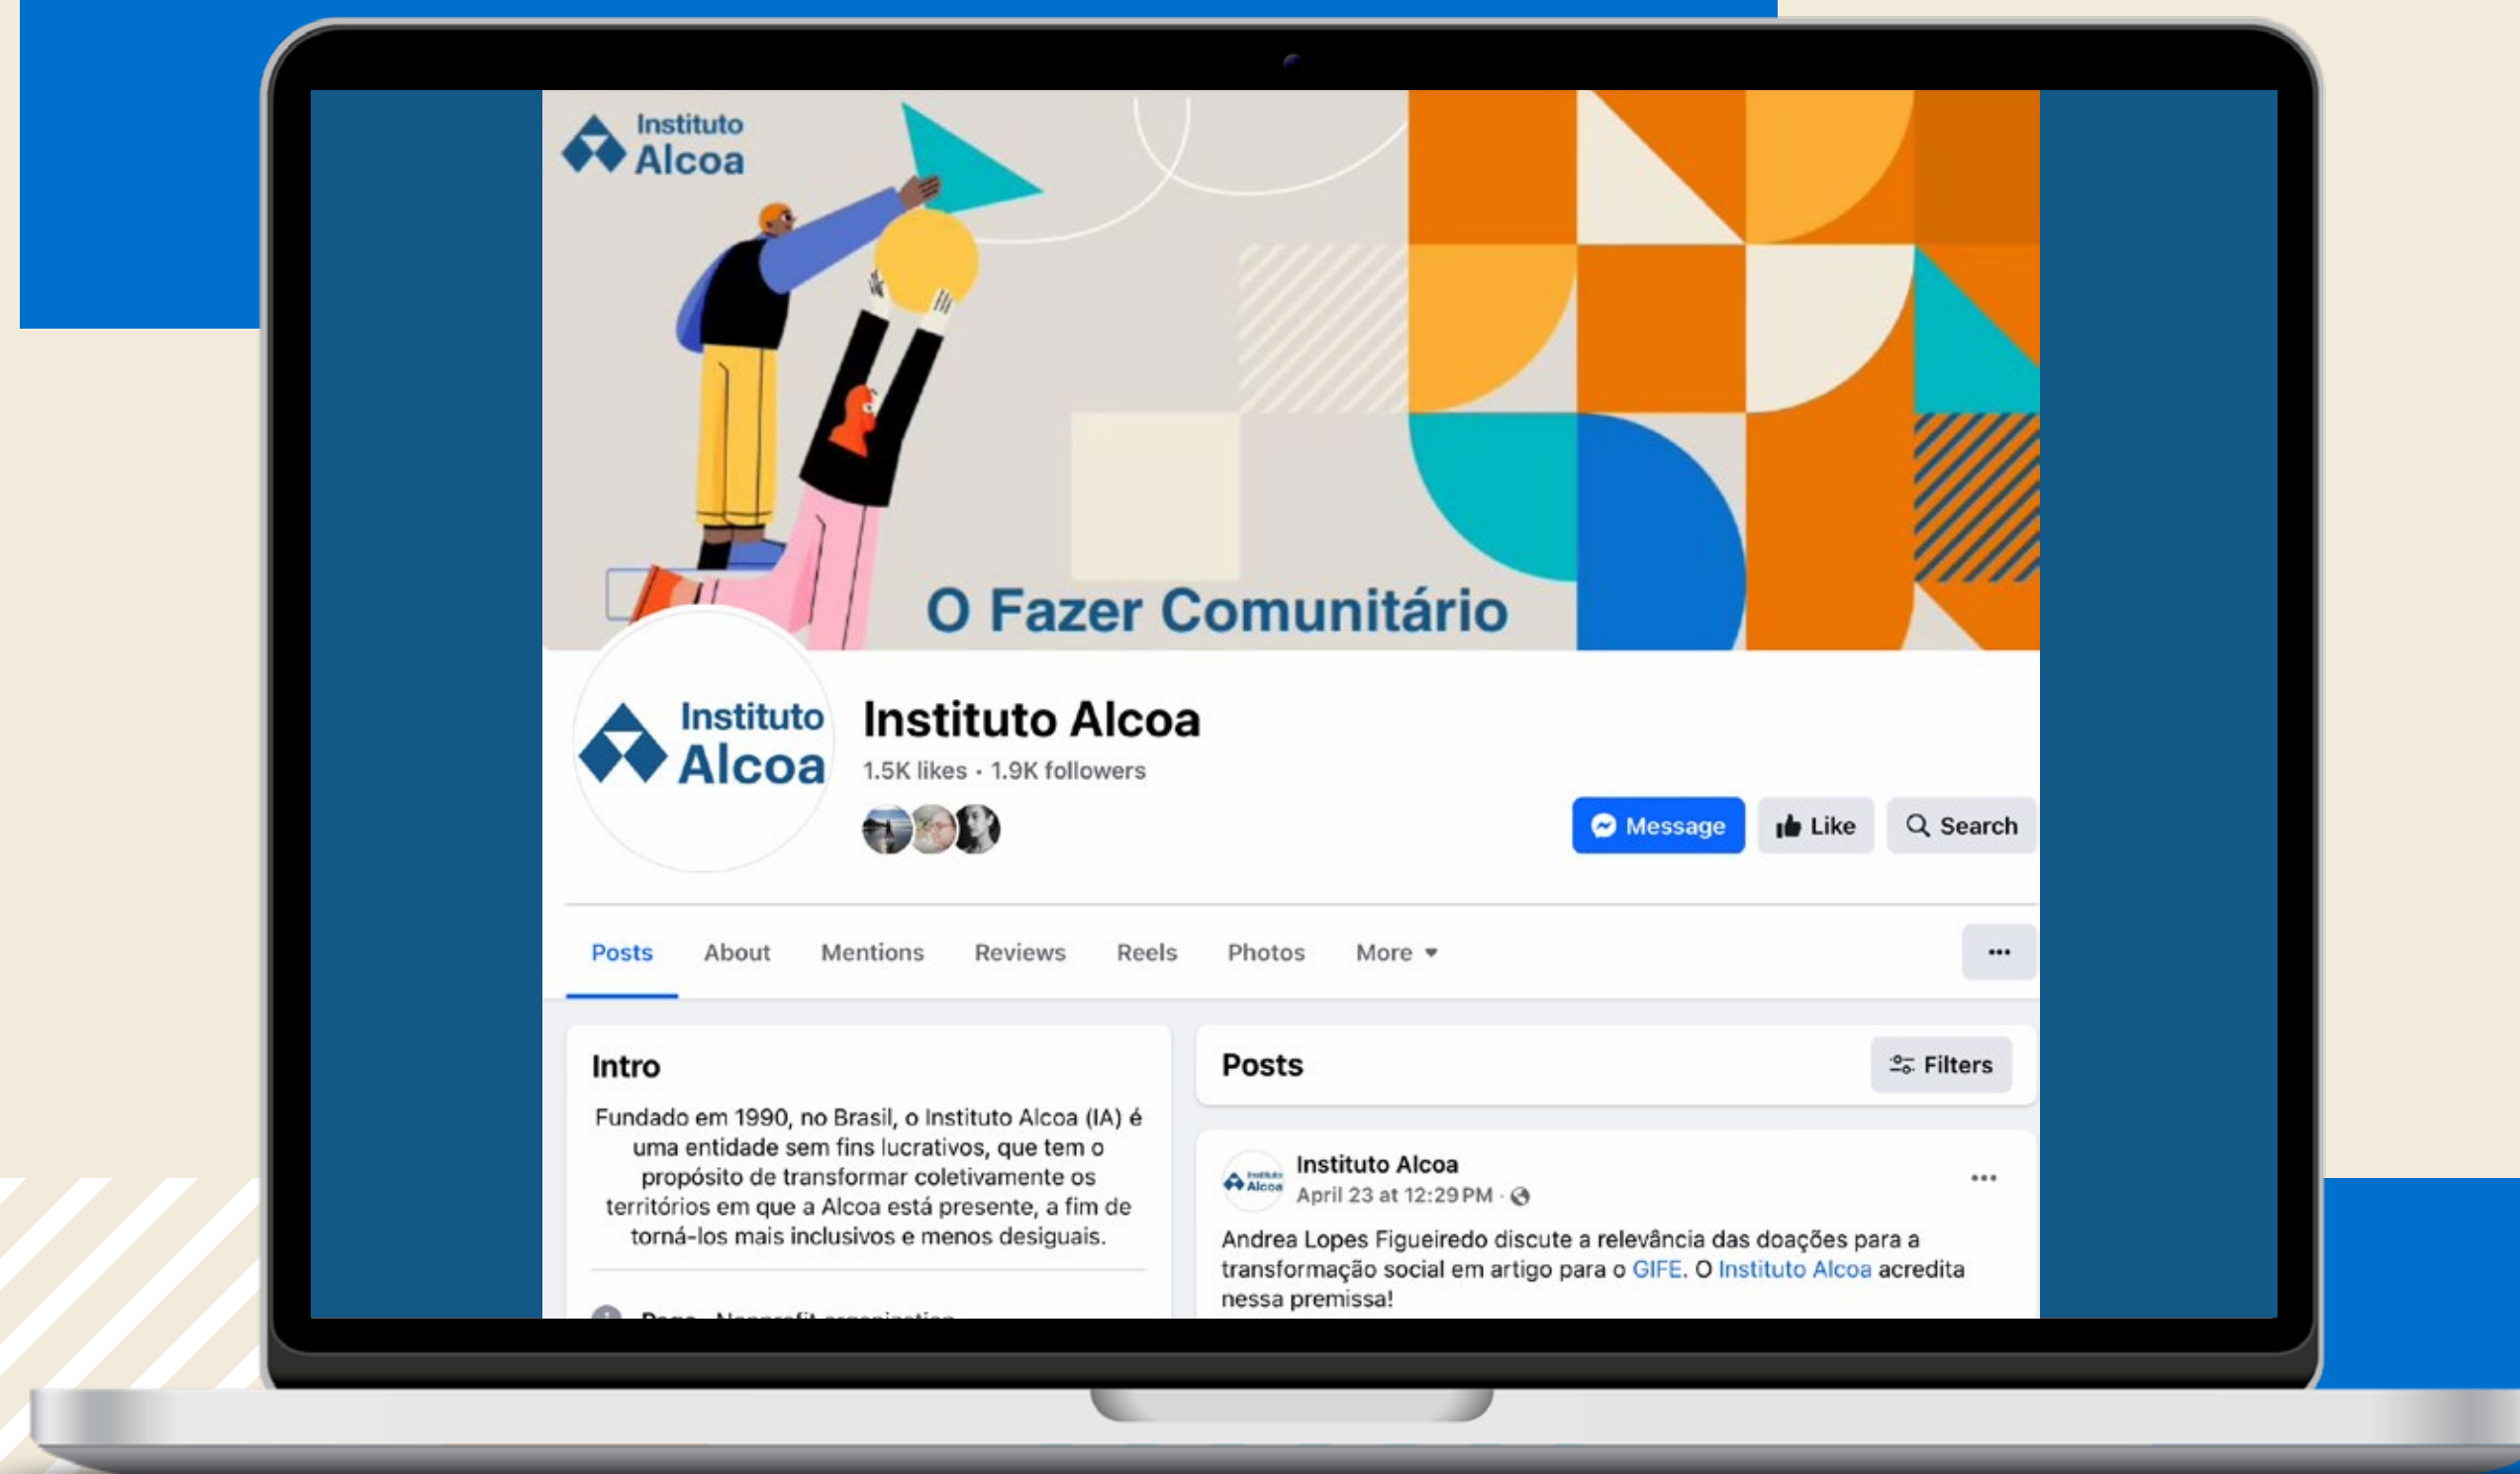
Instituto Alcoa

O Fazer Comunitário

Instituto Alcoa

Instituto Alcoa
1.5K likes · 1.9K followers

Message
Like
Search

Posts
About
Mentions
Reviews
Reels
Photos
More
...

Intro
Fundado em 1990, no Brasil, o Instituto Alcoa (IA) é uma entidade sem fins lucrativos, que tem o propósito de transformar coletivamente os territórios em que a Alcoa está presente, a fim de torná-los mais inclusivos e menos desiguais.

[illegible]

Posts
Filters

Instituto Alcoa
Instituto Alcoa
April 23 at 12:29 PM ·
...
Andrea Lopes Figueiredo discute a relevância das doações para a transformação social em artigo para o GIFE. O Instituto Alcoa acredita nessa premissa!